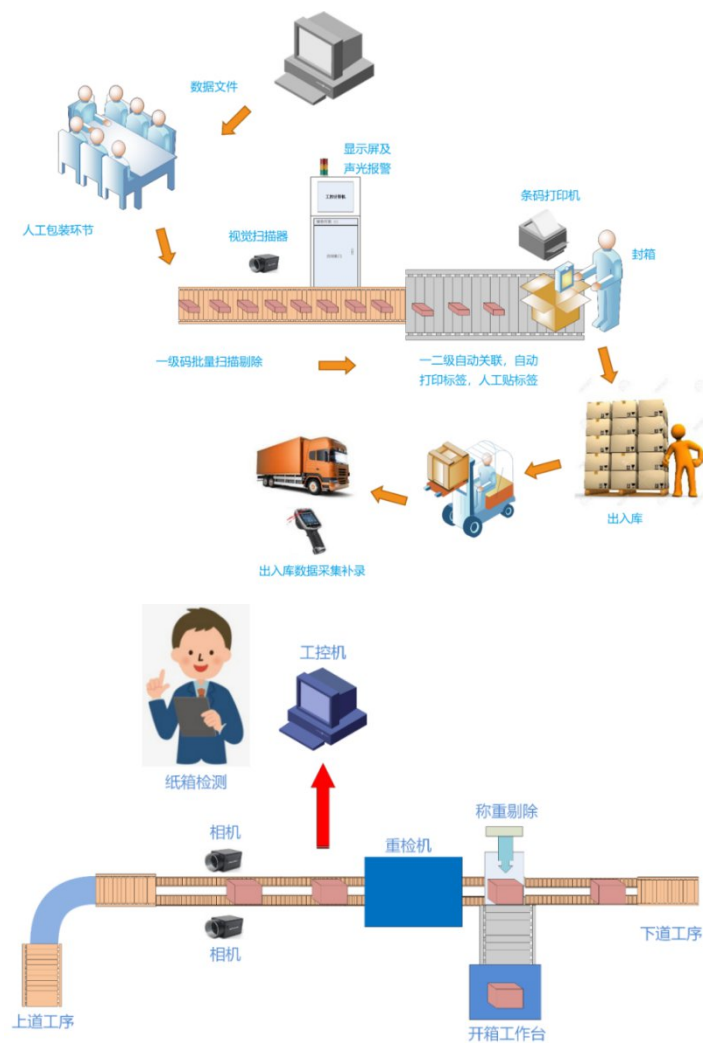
数据文件

显示屏及
声光报警

人工包装环节

视觉扫描器

条码打印机

封箱

一级码批量扫描剔除

一二级自动关联，自动
打印标签，人工贴标签

出入库

出入库数据采集补录

工控机

纸箱检测

称重剔除

相机

重检机

相机

下道工序

上道工序

开箱工作台